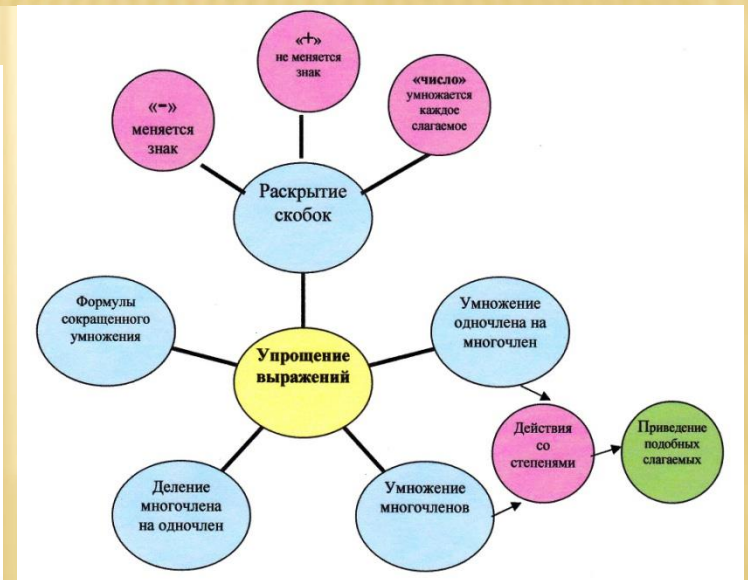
«+»
не меняется знак

«–»
меняется знак

«число»
умножается каждое слагаемое

Раскрытие скобок

Формулы сокращенного умножения

Упрощение выражений

Умножение одночлена на многочлен

Действия со степенями

Приведение подобных слагаемых

Деление многочлена на одночлен

Умножение многочленов